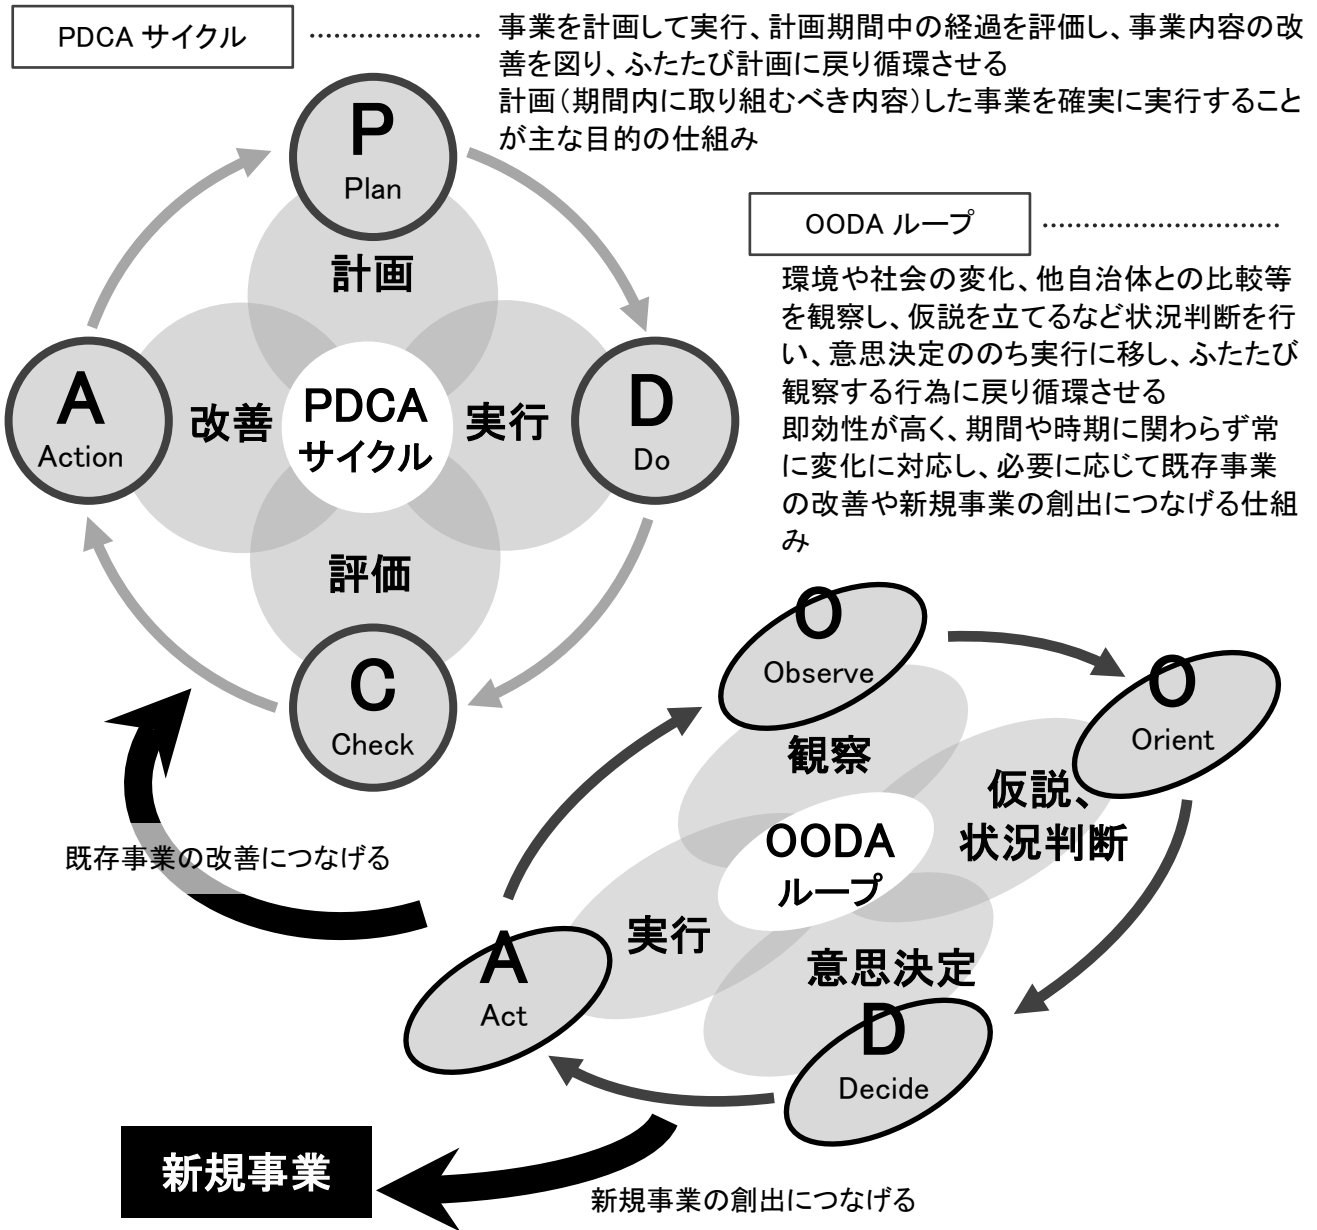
PDCA サイクル

事業を計画して実行、計画期間中の経過を評価し、事業内容の改善を図り、ふたたび計画に戻り循環させる
計画（期間内に取り組むべき内容）した事業を確実に実行することが主な目的の仕組み

P
Plan

計画

A
Action

改善

PDCA
サイクル

実行

D
Do

評価

C
Check

OODA ループ

環境や社会の変化、他自治体との比較等を観察し、仮説を立てるなど状況判断を行い、意思決定ののち実行に移し、ふたたび観察する行為に戻り循環させる
即効性が高く、期間や時期に関わらず常に変化に対応し、必要に応じて既存事業の改善や新規事業の創出につなげる仕組み

O
Observe

O
Orient

観察

仮説、
状況判断

既存事業の改善につなげる

OODA
ループ

実行

A
Act

意思決定

D
Decide

新規事業

新規事業の創出につなげる